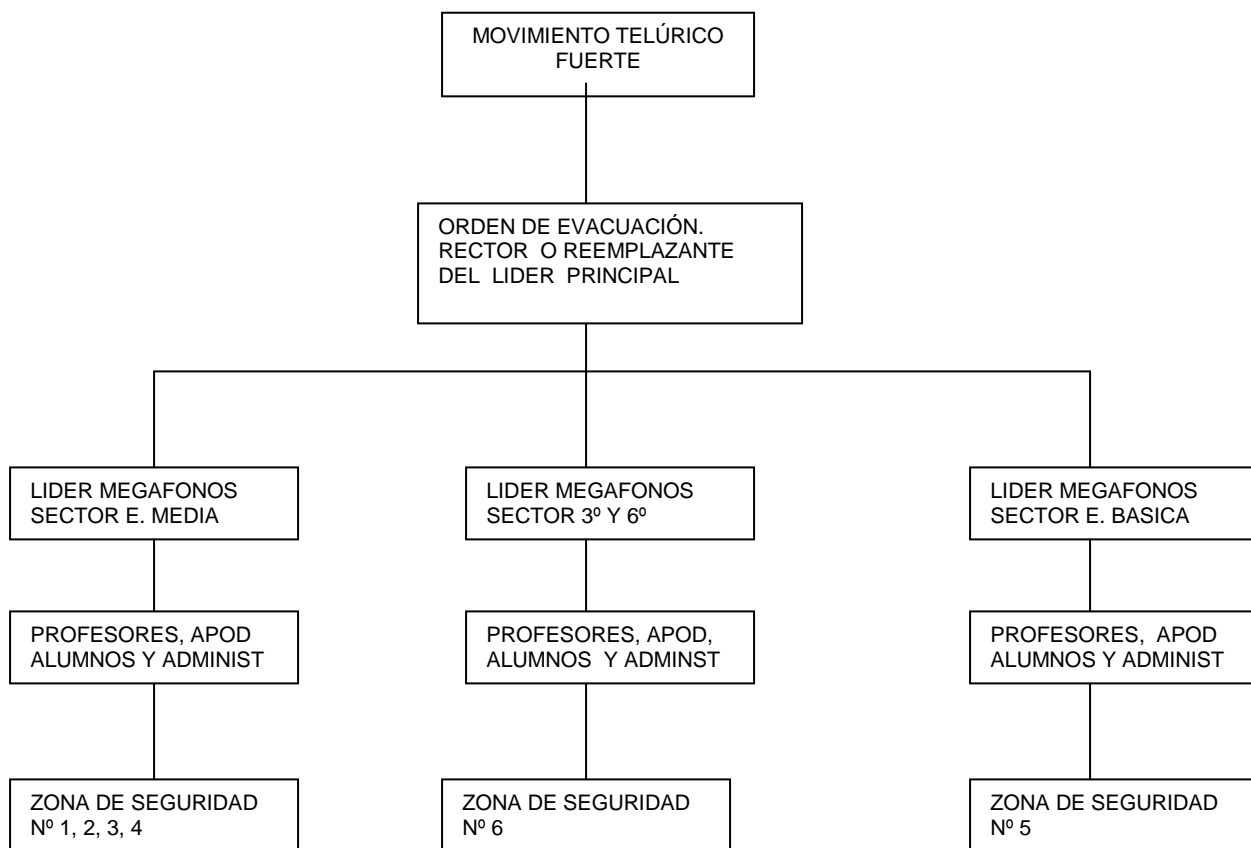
MOVIMIENTO TELÚRICO FUERTE

ORDEN DE EVACUACIÓN. RECTOR O REEMPLAZANTE DEL LIDER PRINCIPAL

LIDER MEGAFONOS SECTOR E. MEDIA

PROFESORES, APOD ALUMNOS Y ADMINIST

ZONA DE SEGURIDAD Nº 1, 2, 3, 4

LIDER MEGAFONOS SECTOR 3º Y 6º

PROFESORES, APOD, ALUMNOS Y ADMINST

ZONA DE SEGURIDAD Nº 6

LIDER MEGAFONOS SECTOR E. BASICA

PROFESORES, APOD ALUMNOS Y ADMINIST

ZONA DE SEGURIDAD Nº 5